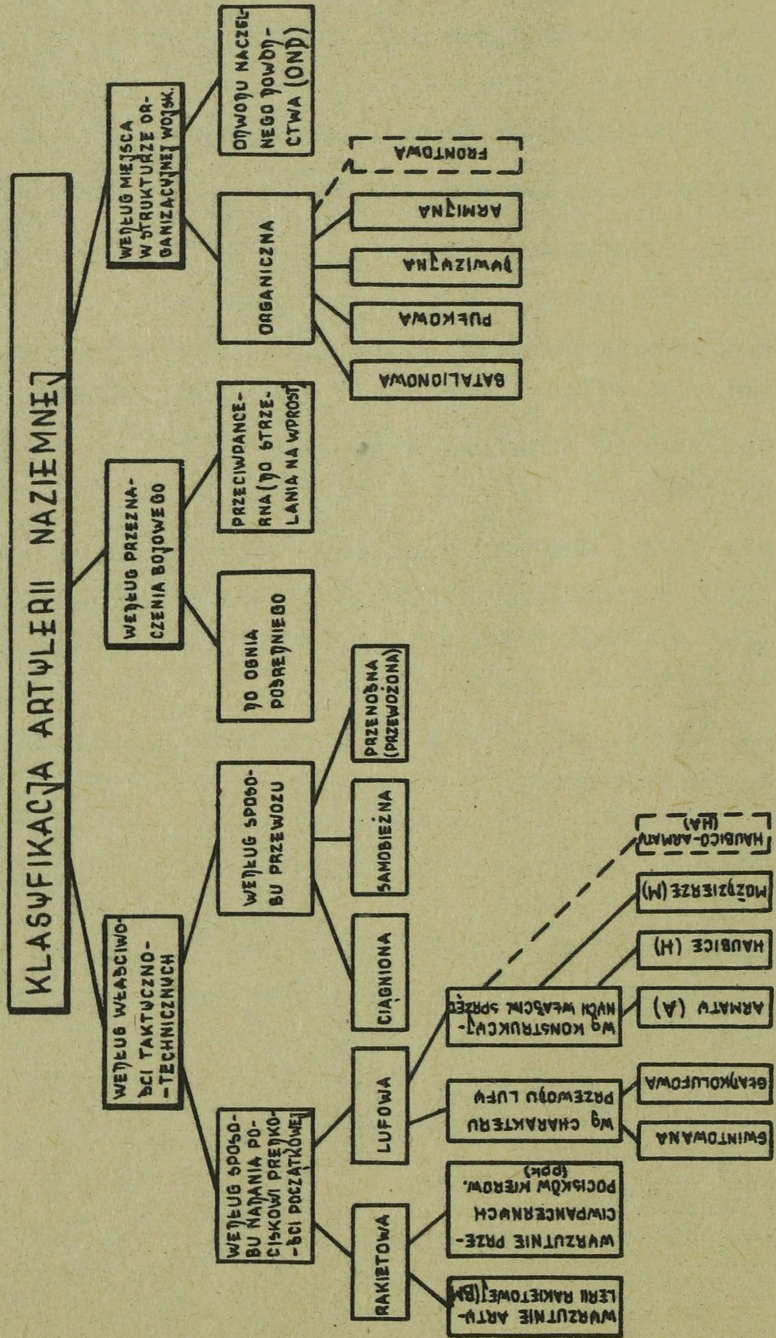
KLASYFIKACJA ARTYLERII NAZIEMNEJ

WEDŁUG WŁAŚCIWOŚCI TAKTYCZNO-TECHNICZNYCH

WEDŁUG SPOSOBU NADANIA POCISKOWI PRĘDKOŚCI POCZĄTKOWEJ

RAKIETOWA

WYRZUTNIE ARTYLERII RAKIETOWEJ (BM)

WYRZUTNIE PRZECIWPANCERNYCH POCISKÓW KIEROW. (ppk)

LUFOWA

wg CHARAKTERU PRZEWODU LUFY

ŚWINTOWANA

GŁADKOLUFOWA

wg KONSTRUKCYJNYCH WŁAŚCIW. SPRZĘT

ARMATY (A)

HAUBICE (H)

MOŹDZIERZE (M)

HAUBICO-ARMATY (HA)

WEDŁUG SPOSOBU PRZEWOZU

CIĄGNIONA

SAMOBIEŻNA

PRZENOŚNA (PRZEWOŻONA)

WEDŁUG PRZEZNACZENIA BOJOWEGO

DO OGNIA POŚREDNIEGO

PRZECIWPANCERNA (DO STRZELANIA NA WPROST)

WEDŁUG MIEJSCA W STRUKTURZE ORGANIZACYJNEJ WOJSK.

ORGANICZNA

BATALIONOWA

PUŁKOWA

DYWIZYJNA

ARMIJNA

FRONTOWA

ODWODU NACZELNEGO DOWÓDZTWA (OND)